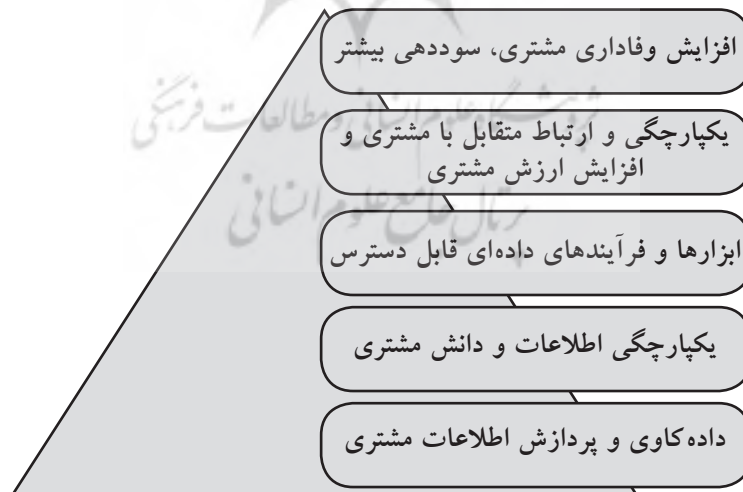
افزایش وفاداری مشتری، سوددهی بیشتر

یکپارچگی و ارتباط متقابل با مشتری و افزایش ارزش مشتری

ابزارها و فرآیندهای داده‌ای قابل دسترس

یکپارچگی اطلاعات و دانش مشتری

داده‌کاوی و پردازش اطلاعات مشتری

پژوهشگاه علوم انسانی و مطالعات فرهنگی
پرتال جامع علوم انسانی